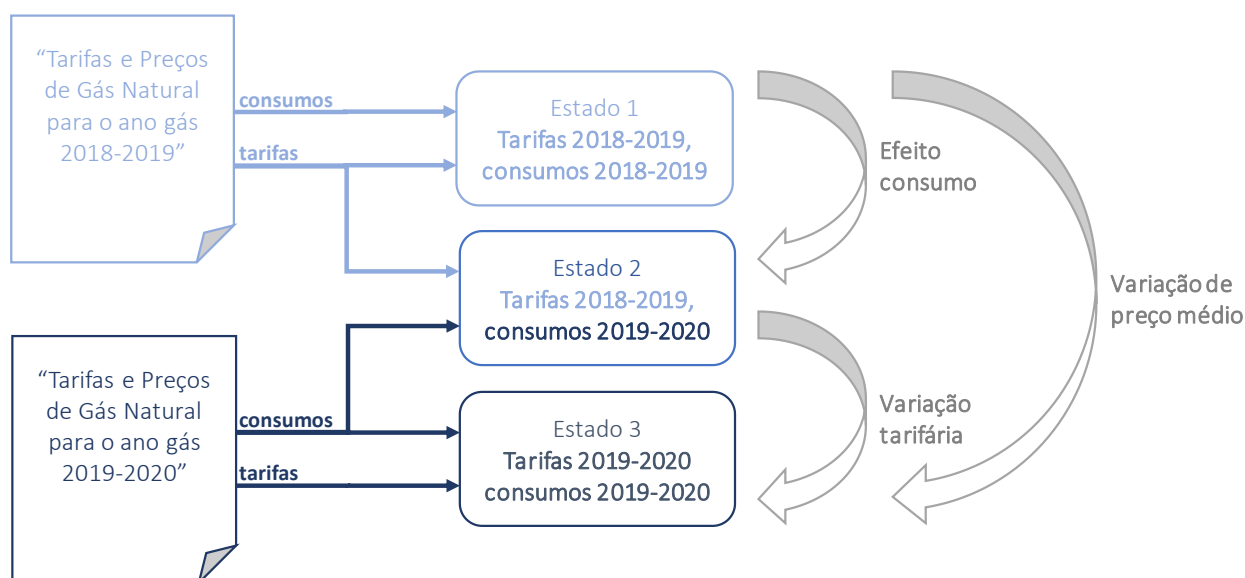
“Tarifas e Preços de Gás Natural para o ano gás 2018-2019”

consumos

tarifas

Estado 1
Tarifas 2018-2019, consumos 2018-2019

Efeito consumo

Estado 2
Tarifas 2018-2019, consumos 2019-2020

Variação de preço médio

“Tarifas e Preços de Gás Natural para o ano gás 2019-2020”

consumos

tarifas

Variação tarifária

Estado 3
Tarifas 2019-2020 consumos 2019-2020